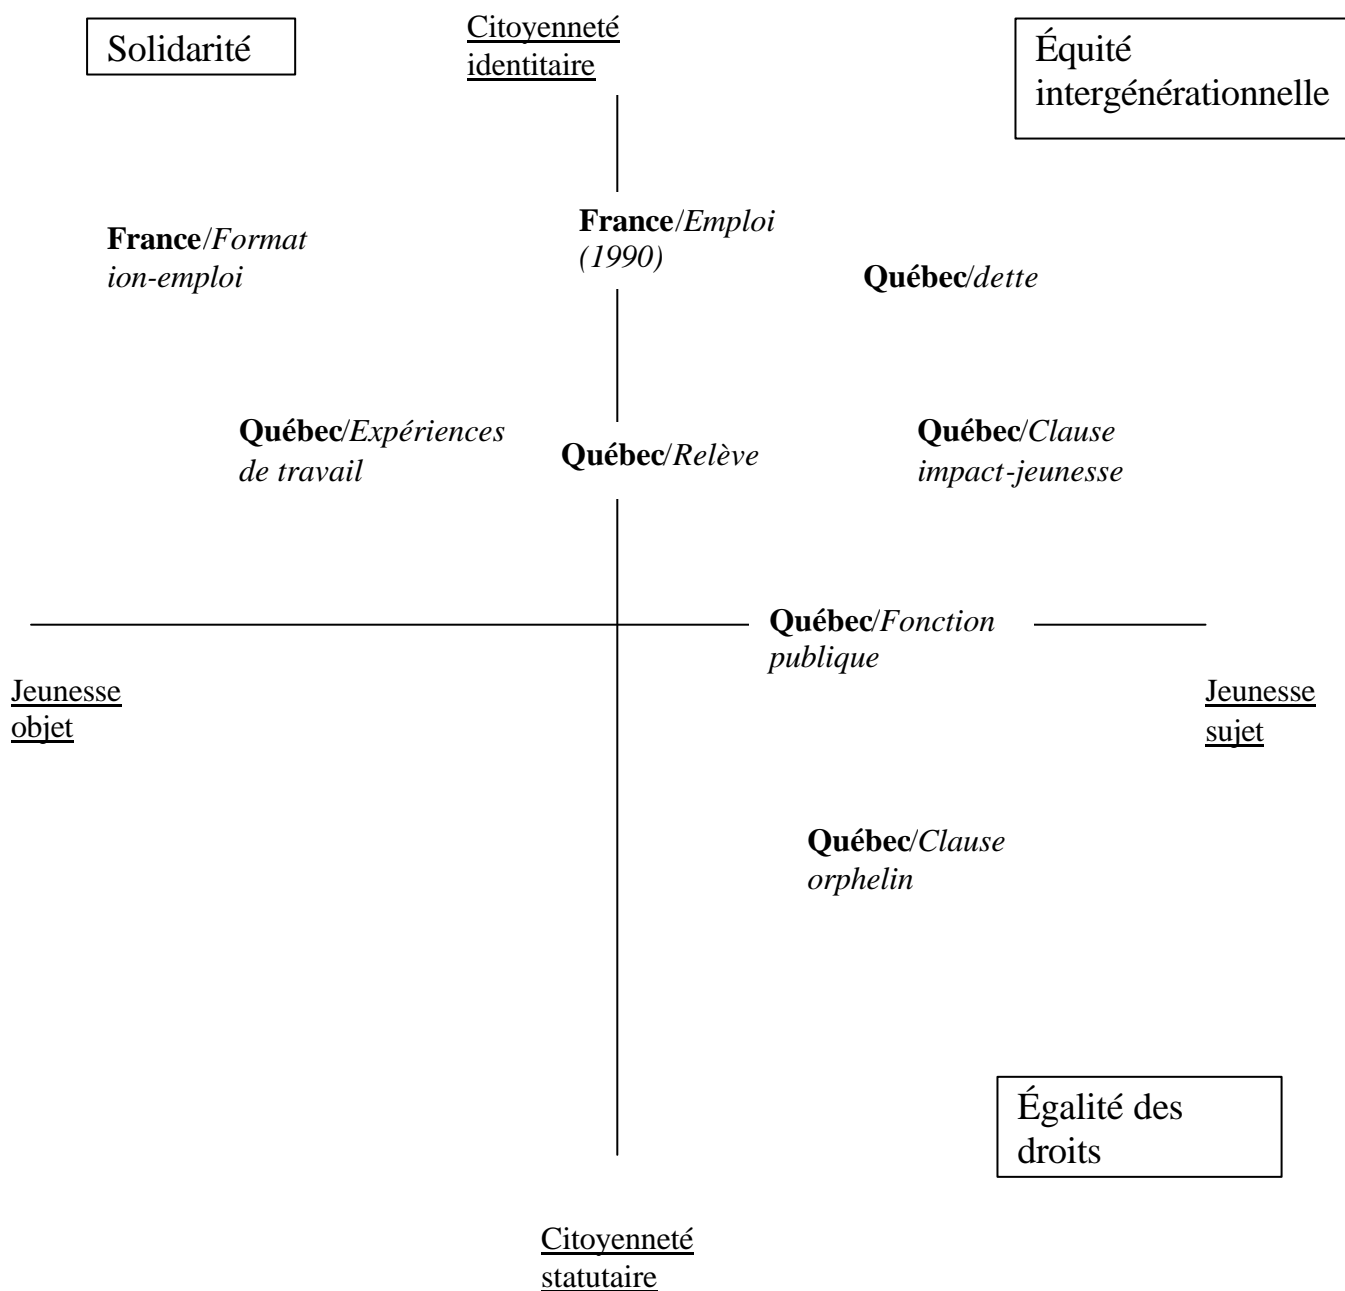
Solidarité

Citoyenneté identitaire

Équité intergénérationnelle

France/Format ion-emploi

France/Emploi (1990)

Québec/dette

Québec/Expériences de travail

Québec/Relève

Québec/Clause impact-jeunesse

Québec/Fonction publique

Jeunesse objet

Jeunesse sujet

Québec/Clause orphelin

Égalité des droits

Citoyenneté statutaire